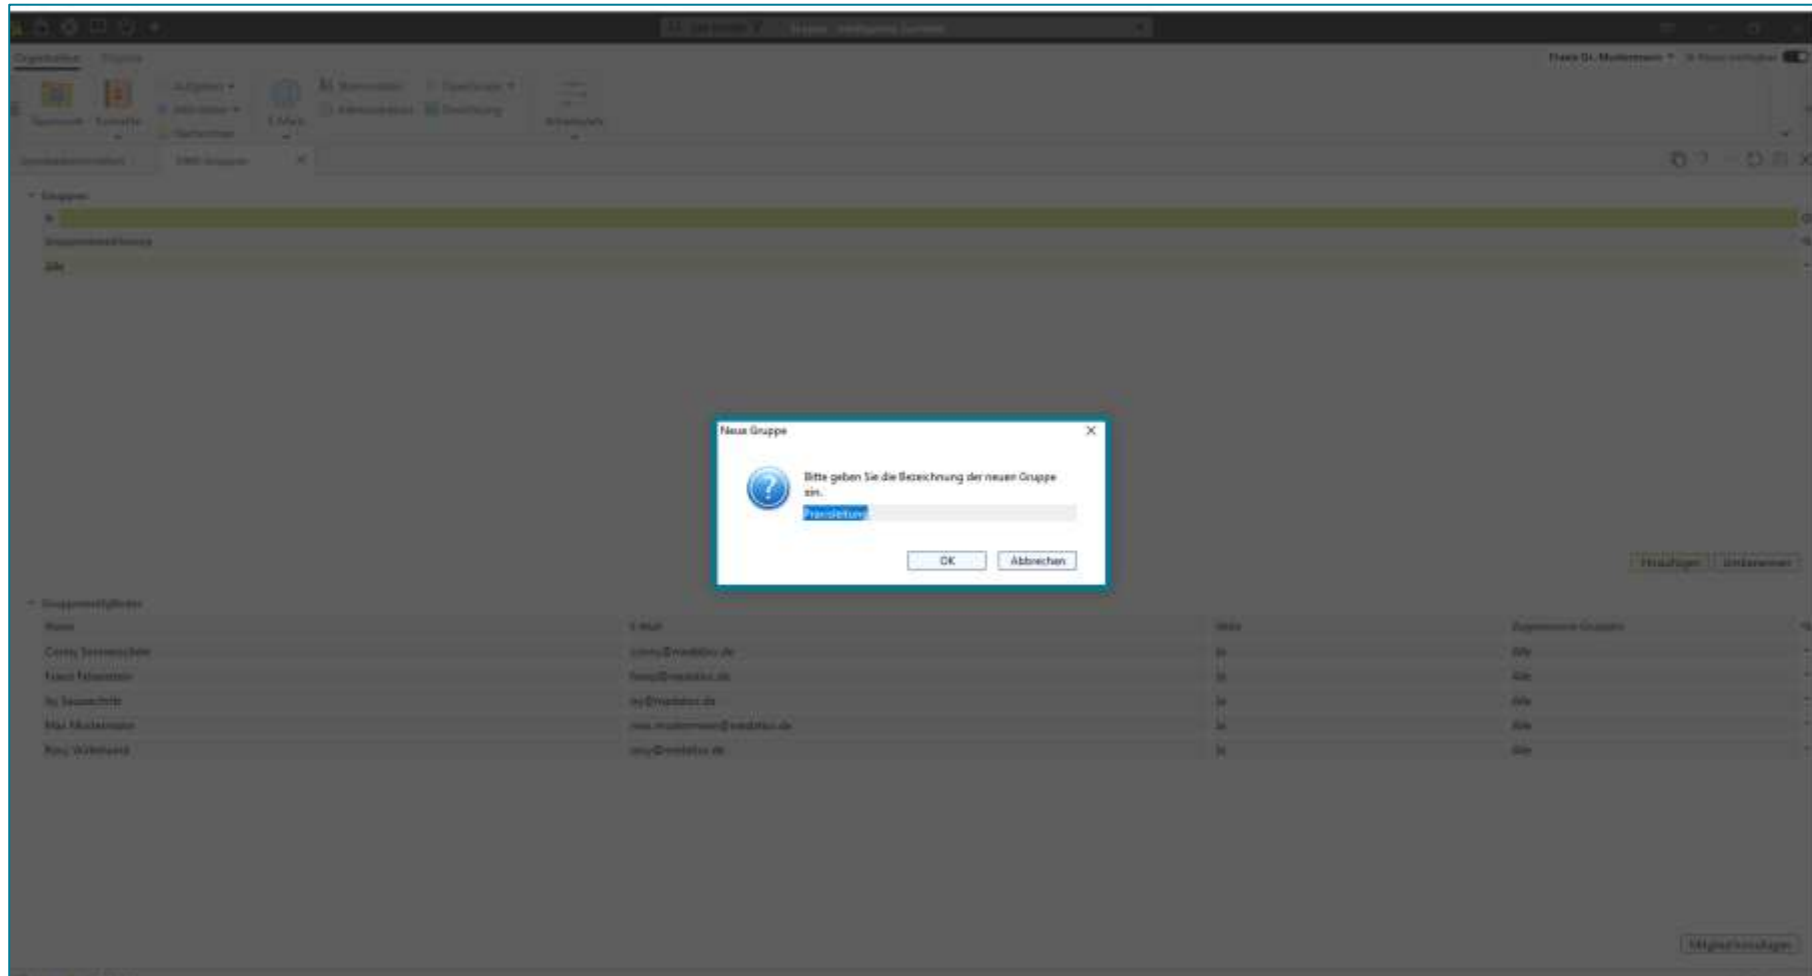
Neue Gruppe

Bitte geben Sie die Bezeichnung der neuen Gruppe ein.

Praxisleitung

OK

Abbrechen

Gruppen

Gruppenbezeichnung

Alle

Hinzufügen

Entfernen

Gruppenmitglieder

Name

E-Mail

Aktiv

Zugewiesene Gruppen

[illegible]

Mitglied hinzufügen